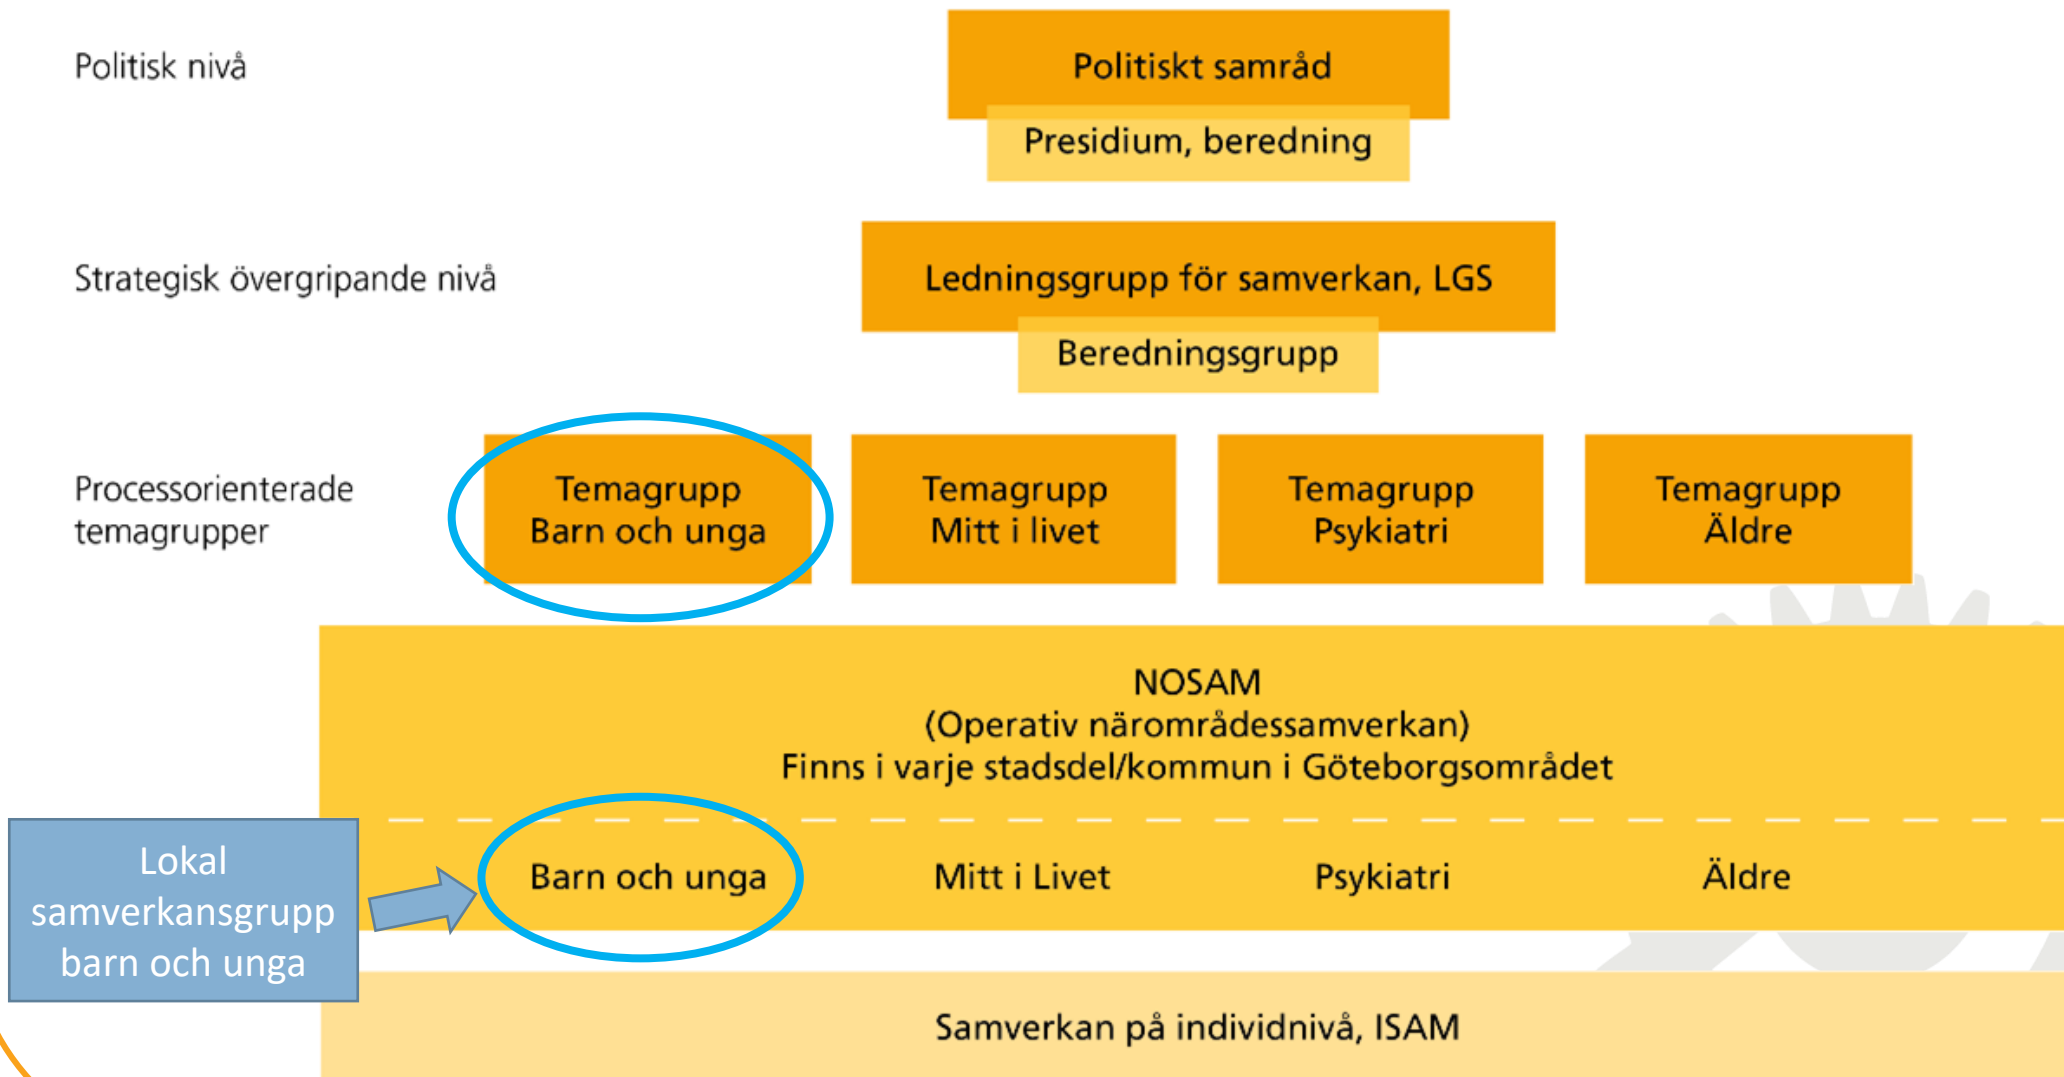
Politisk nivå

Politiskt samråd

Presidium, beredning

Strategisk övergripande nivå

Ledningsgrupp för samverkan, LGS

Beredningsgrupp

Processorienterade temagrupper

Temagrupp Barn och unga

Temagrupp Mitt i livet

Temagrupp Psykiatri

Temagrupp Äldre

NOSAM
(Operativ närområdessamverkan)
Finns i varje stadsdel/kommun i Göteborgsområdet

Lokal samverkansgrupp barn och unga

Barn och unga

Mitt i Livet

Psykiatri

Äldre

Samverkan på individnivå, ISAM